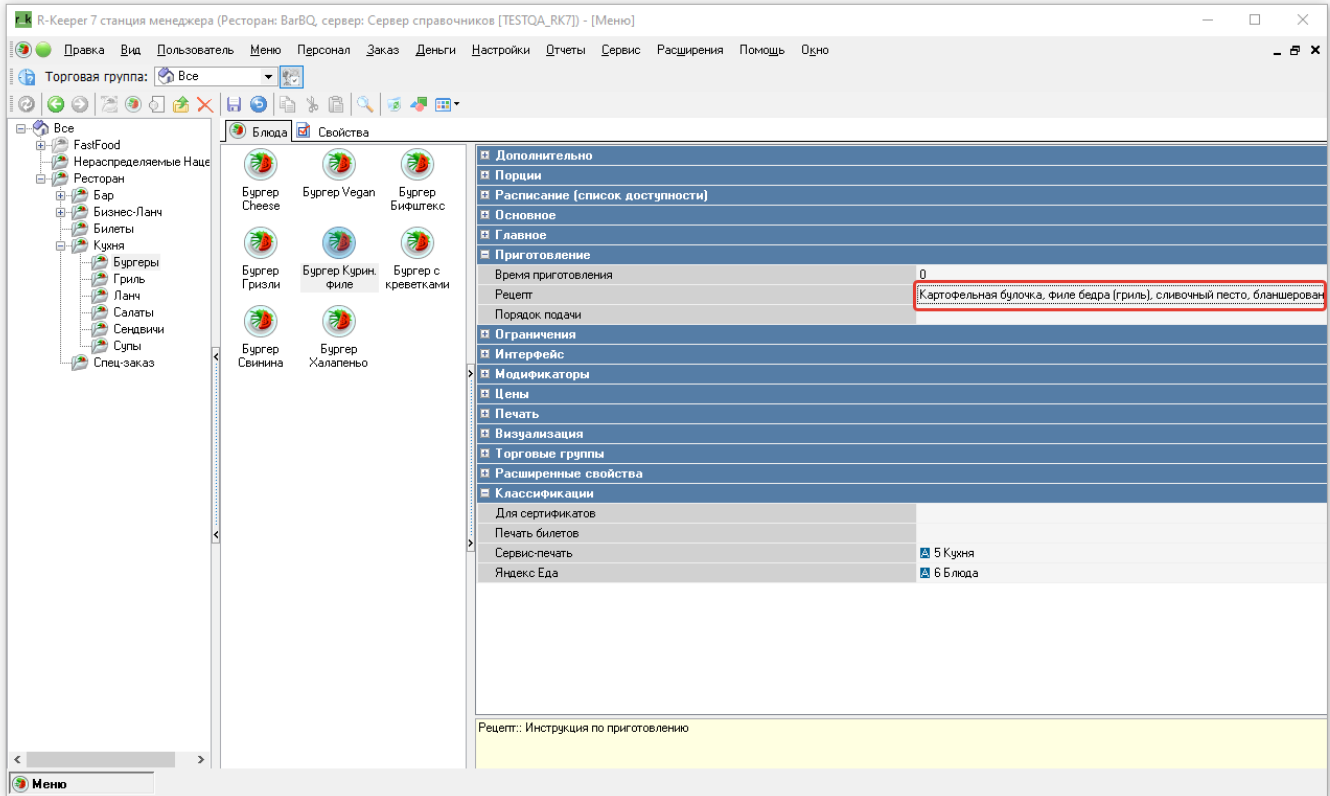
R-Keeper 7 станция менеджера (Ресторан: BarBQ, сервер: Сервер справочников [TESTQA_RK7]) - [Меню]

Правка Вид Пользователь Меню Персонал Заказ Деньги Настройки Отчеты Сервис Расширения Помощь Окно

Торговая группа: Все

Все
FastFood
Нераспределяемые Наце
Ресторан
Бар
Бизнес-Ланч
Билеты
Кухня
Бургеры
Гриль
Ланч
Салаты
Сендвичи
Супы
Спец-заказ

Блюда | Свойства

Бургер Cheese
Бургер Vegan
Бургер Бифштекс
Бургер Гризли
Бургер Курин. филе
Бургер с креветками
Бургер Свинина
Бургер Халапеньо

Дополнительно
Порции
Расписание (список доступности)
Основное
Главное
Приготовление

| | |
|---|---|
| Время приготовления | 0 |
| Рецепт | Картофельная булочка, филе бедра (гриль), сливочный песто, бланширован |
| Порядок подачи | |

Ограничения
Интерфейс
Модификаторы
Цены
Печать
Визуализация
Торговые группы
Расширенные свойства
Классификации

| | |
|---|---|
| Для сертификатов | |
| Печать билетов | |
| Сервис-печать | 5 Кухня |
| Яндекс Еда | 6 Блюда |

Рецепт:: Инструкция по приготовлению

Меню